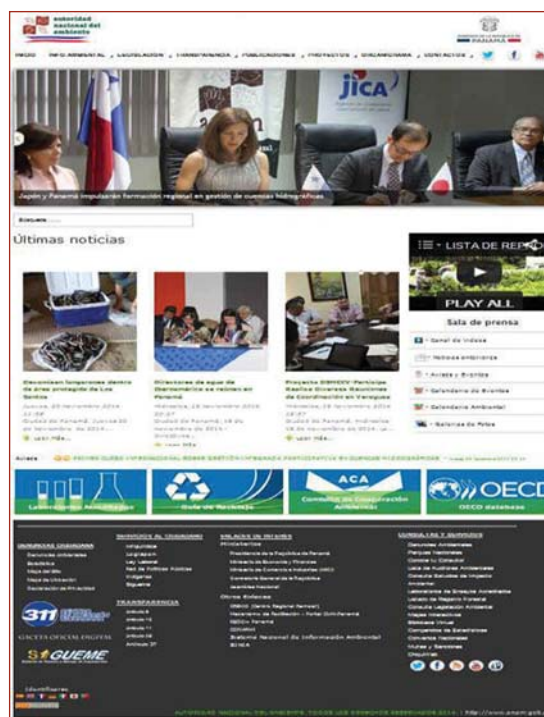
autoridad nacional del ambiente

PANAMÁ

INICIO | INFO AMBIENTAL | LEGISLACIÓN | TRANSPARENCIA | PUBLICACIONES | PROYECTOS | ORGANIGRAMA | CONTACTOS

JICA

Japón y Panamá impulsarán formación regional en gestión de cuencas hidrográficas

Búsqueda...

Últimas noticias

LISTA DE REPRO

PLAY ALL

Sala de prensa

Decomisan langostas dentro de área protegida de Los Santos

Jueves, 20 Noviembre 2014 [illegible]

Ciudad de Panamá, Jueves 20 de noviembre de 2014...

Leer más...

Directores de agua de Iberoamérica se reúnen en Panamá

Miércoles, 19 Noviembre 2014 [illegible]

Ciudad de Panamá, 19 de noviembre de 2014...

Leer más...

Proyecto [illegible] Realiza Diversas Reuniones de Coordinación en Veraguas

Miércoles, 19 Noviembre 2014 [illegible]

Ciudad de Panamá, miércoles 19 de noviembre de 2014...

Leer más...

Canal de Videos

Noticias ambientales

Avisos y Eventos

Calendario de Eventos

Calendario Ambiental

Galerías de Fotos

Avisos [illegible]

Laboratorios Acreditados

Guía de Reciclaje

ACA Comisión de Certificación Ambiental

OECD

OECD databases

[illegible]

311

GACETA OFICIAL DIGITAL

SIGUEME

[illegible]